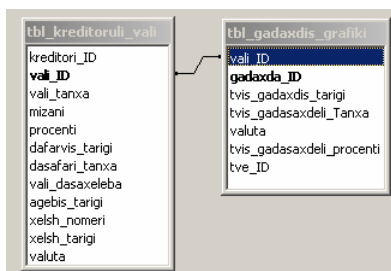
tbl_kreditoruli_vali
kreditori_ID
vali_ID
vali_tanxa
mizani
procenti
dafarvis_tarigi
dasafari_tanxa
vali_dasaxeleba
agebis_tarigi
xelsh_nomeri
xelsh_tarigi
valuta

tbl_gadaxdis_grafiki
vali_ID
gadaxda_ID
tvis_gadaxdis_tarigi
tvis_gadasaxdeli_Tanxa
valuta
tvis_gadasaxdeli_procenti
tve_ID